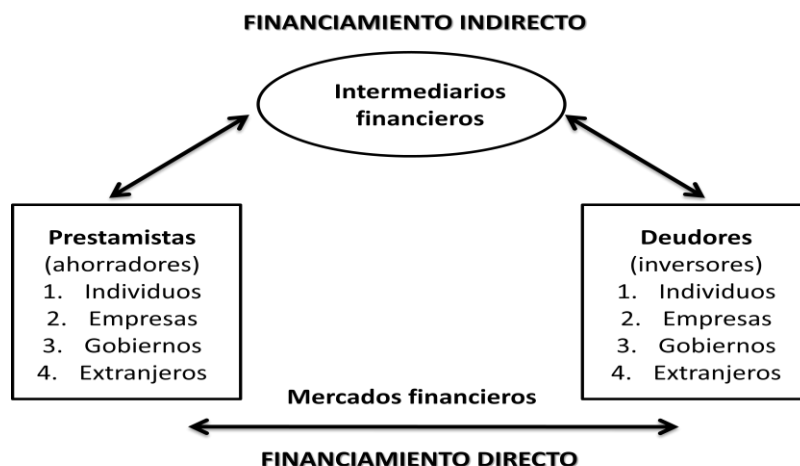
FINANCIAMIENTO INDIRECTO

Intermediarios financieros

Prestamistas
(ahorradores)
1. Individuos
2. Empresas
3. Gobiernos
4. Extranjeros

Deudores
(inversores)
1. Individuos
2. Empresas
3. Gobiernos
4. Extranjeros

Mercados financieros

FINANCIAMIENTO DIRECTO